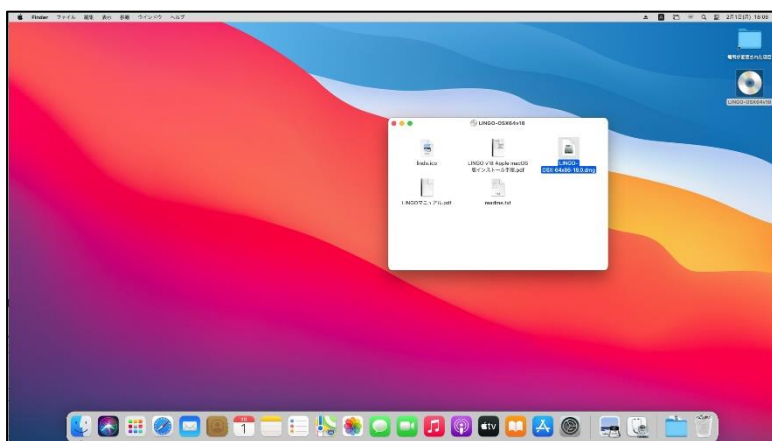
Finder ファイル 編集 表示 移動 ウインドウ ヘルプ

2月12日(月) 10:02

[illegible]

LINGO-OSX64v18

LINGO-OSX64v18

lndx.ico

LINGO V18 Apple macOS 版インストール手順.pdf

LINGO-OSX-64x86-18.0.dmg

LINGOマニュアル.pdf

readme.txt

1

tv